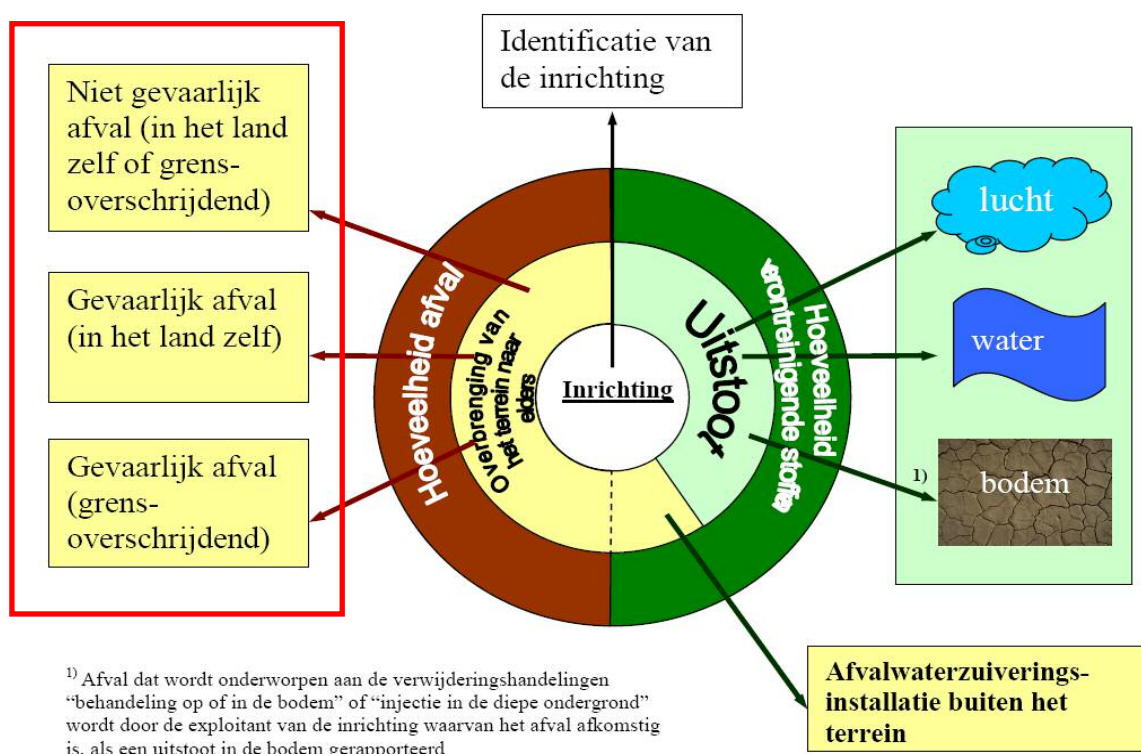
Niet gevaarlijk afval (in het land zelf of grensoverschrijdend)

Gevaarlijk afval (in het land zelf)

Gevaarlijk afval (grensoverschrijdend)

Identificatie van de inrichting

Hoeveelheid afval

Overbrenging van het terrein naar elders

Inrichting

Uitstoot

Hoeveelheid verontreinigende stoffen

lucht

water

1) bodem

Afvalwaterzuiveringsinstallatie buiten het terrein

$^{1)}$ Afval dat wordt onderworpen aan de verwijderingshandelingen "behandeling op of in de bodem" of "injectie in de diepe ondergrond" wordt door de exploitant van de inrichting waarvan het afval afkomstig is, als een uitstoot in de bodem gerapporteerd.